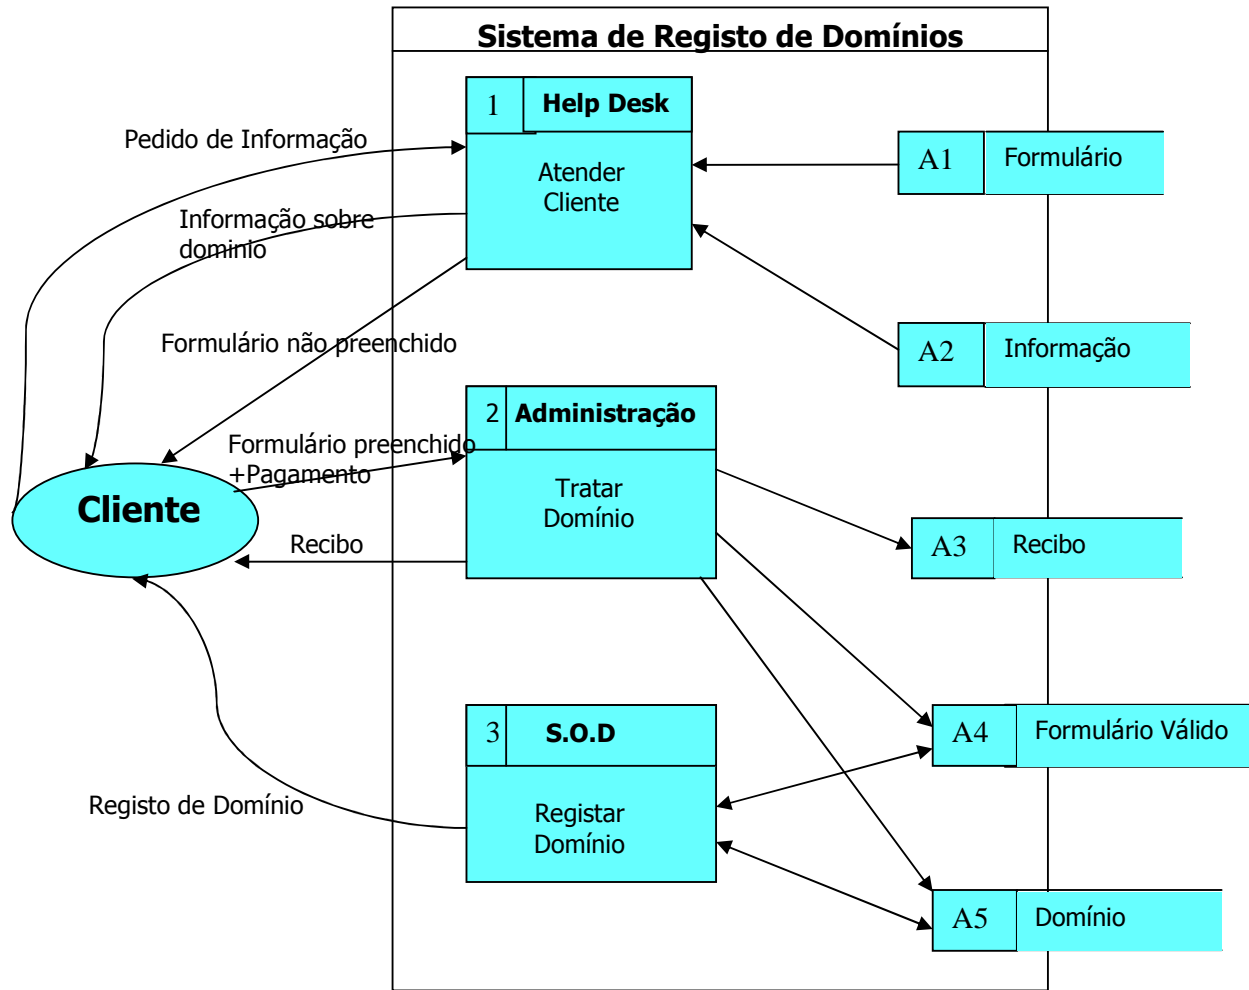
Sistema de Registo de Domínios

1 Help Desk

Atender Cliente

A1 Formulário

A2 Informação

Pedido de Informação

Informação sobre dominio

Formulário não preenchido

Formulário preenchido +Pagamento

2 Administração

Tratar Domínio

Cliente

Recibo

A3 Recibo

3 S.O.D

Registar Domínio

A4 Formulário Válido

Registo de Domínio

A5 Domínio